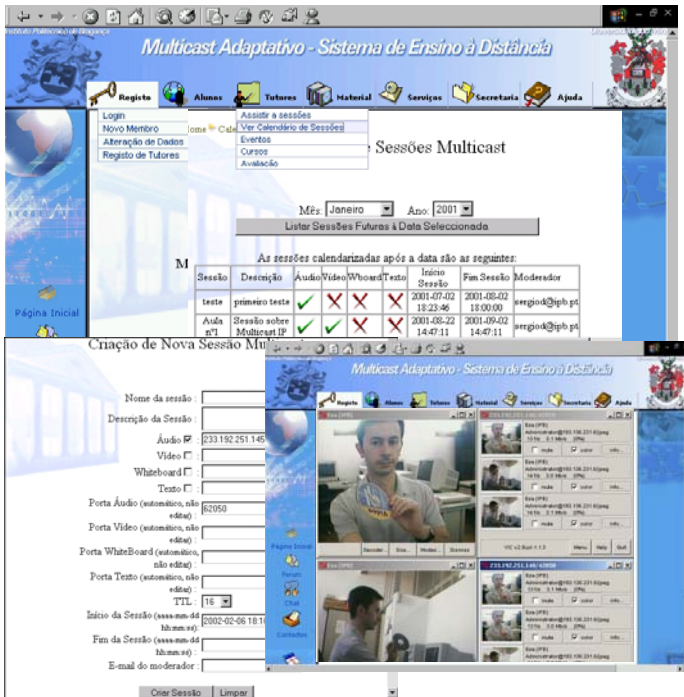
Instituto Politécnico de Bragança

Multicast Adaptativo - Sistema de Ensino à Distância

Registo Alunos Tutores Material Serviços Secretaria Ajuda

Login
Novo Membro
Alteração de Dados
Registo de Tutores

Assistir a sessões
Ver Calendário de Sessões
Eventos
Cursos
Avaliação

Home > Cal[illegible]

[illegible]e Sessões Multicast

Mês: Janeiro Ano: 2001

Listar Sessões Futuras à Data Seleccionada

As sessões calendarizadas após a data são as seguintes:

M

| Sessão | Descrição | Audio | Video | Wboard | Texto | Início Sessão | Fim Sessão | Moderador |
|---|---|---|---|---|---|---|---|---|
| teste | primeiro teste | ✓ | ✗ | ✗ | ✗ | 2001-07-02 18:23:46 | 2001-08-02 18:00:00 | sergiod@ipb.pt |
| Aula nº1 | Sessão sobre Multicast IP | ✓ | ✓ | ✗ | ✗ | 2001-08-22 14:47:11 | 2001-09-02 14:47:11 | sergiod@ipb.pt |

Página Inicial

Criação de Nova Sessão Mul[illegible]

Nome da sessão :
Descrição da Sessão :
Áudio ☑ 233.192.251.145
Video ☐
Whiteboard ☐
Texto ☐
Porta Áudio (automático, não editar) : 62050
Porta Video (automático, não editar) :
Porta WhiteBoard (automático, não editar) :
Porta Texto (automático, não editar) :
TTL : 16
Início da Sessão (aaaa-mm-dd hh:mm:ss) : 2002-02-06 18:1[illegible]
Fim da Sessão (aaaa-mm-dd hh:mm:ss) :
E-mail do moderador :

Criar Sessão Limpar

Multicast Adaptativo - Sistema de Ensino à Distância

Registo Alunos Tutores Material Serviços Secretaria Ajuda

Decoder... Size... Modes... Exercise

VIC v2.8ucl-1.1.3

Menu Help Quit

233.192.251.146/40908

mute color info

Página Inicial
Forum
Chat
Contactos